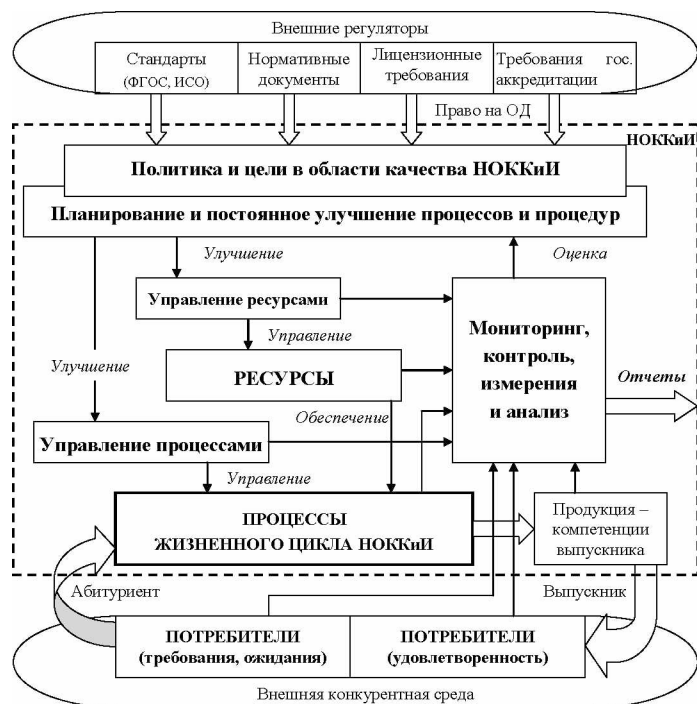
Внешние регуляторы

Стандарты (ФГОС, ИСО)

Нормативные документы

Лицензионные требования

Требования гос. аккредитации

Право на ОД

НОККиИ

Политика и цели в области качества НОККиИ

Планирование и постоянное улучшение процессов и процедур

Улучшение

Оценка

Управление ресурсами

Управление

Мониторинг, контроль, измерения и анализ

Улучшение

РЕСУРСЫ

Отчеты

Обеспечение

Управление процессами

Управление

ПРОЦЕССЫ ЖИЗНЕННОГО ЦИКЛА НОККиИ

Продукция – компетенции выпускника

Абитуриент

Выпускник

ПОТРЕБИТЕЛИ (требования, ожидания)

ПОТРЕБИТЕЛИ (удовлетворенность)

Внешняя конкурентная среда